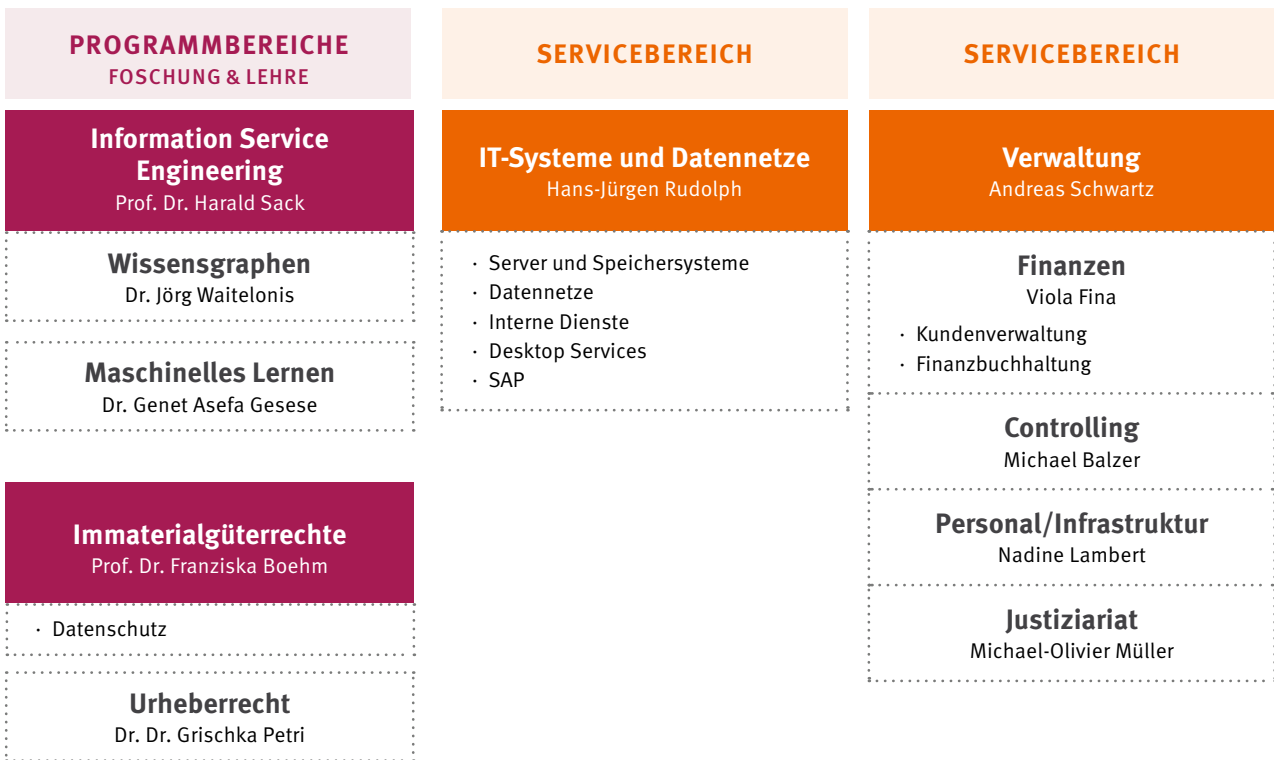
PROGRAMMBEREICHE
FOSCHUNG & LEHRE

Information Service Engineering
Prof. Dr. Harald Sack

Wissensgraphen
Dr. Jörg Waitelonis

Maschinelles Lernen
Dr. Genet Asefa Gesese

Immaterialgüterrechte
Prof. Dr. Franziska Boehm

· Datenschutz

Urheberrecht
Dr. Dr. Grischka Petri

SERVICEBEREICH

IT-Systeme und Datennetze
Hans-Jürgen Rudolph

· Server und Speichersysteme
· Datennetze
· Interne Dienste
· Desktop Services
· SAP

SERVICEBEREICH

Verwaltung
Andreas Schwartz

Finanzen
Viola Fina

· Kundenverwaltung
· Finanzbuchhaltung

Controlling
Michael Balzer

Personal/Infrastruktur
Nadine Lambert

Justiziariat
Michael-Olivier Müller